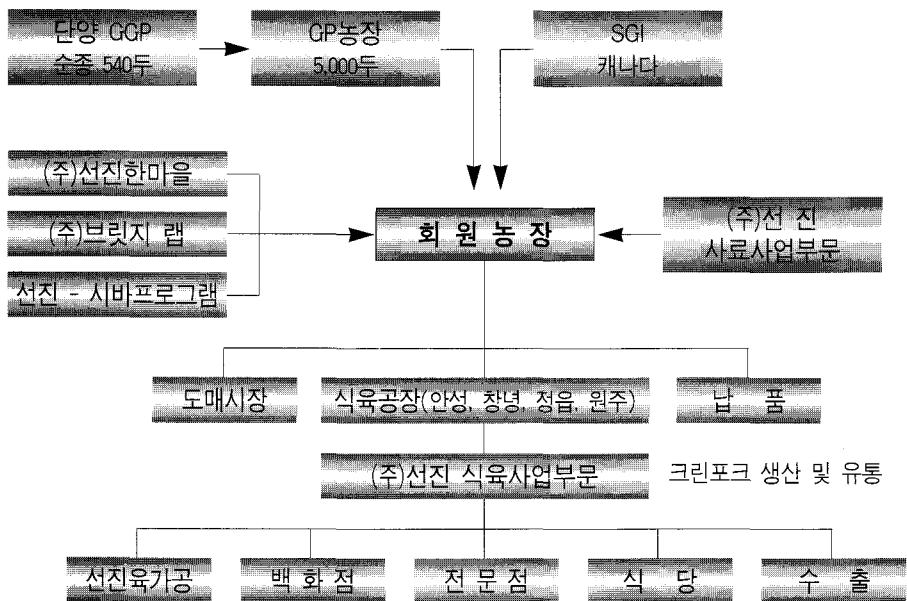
단양 GGP
순종 540두

GP농장
5,000두

SGI
캐나다

(주)선진한마을

(주)브릿지 랩

선진 - 시바프로그램

회 원 농 장

(주)선 진
사료사업부문

도매시장

식육공장(안성, 창녕, 정읍, 원주)

납 품

(주)선진 식육사업부문

크린포크 생산 및 유통

선진육가공

백 화 점

전 문 점

식 당

수 출